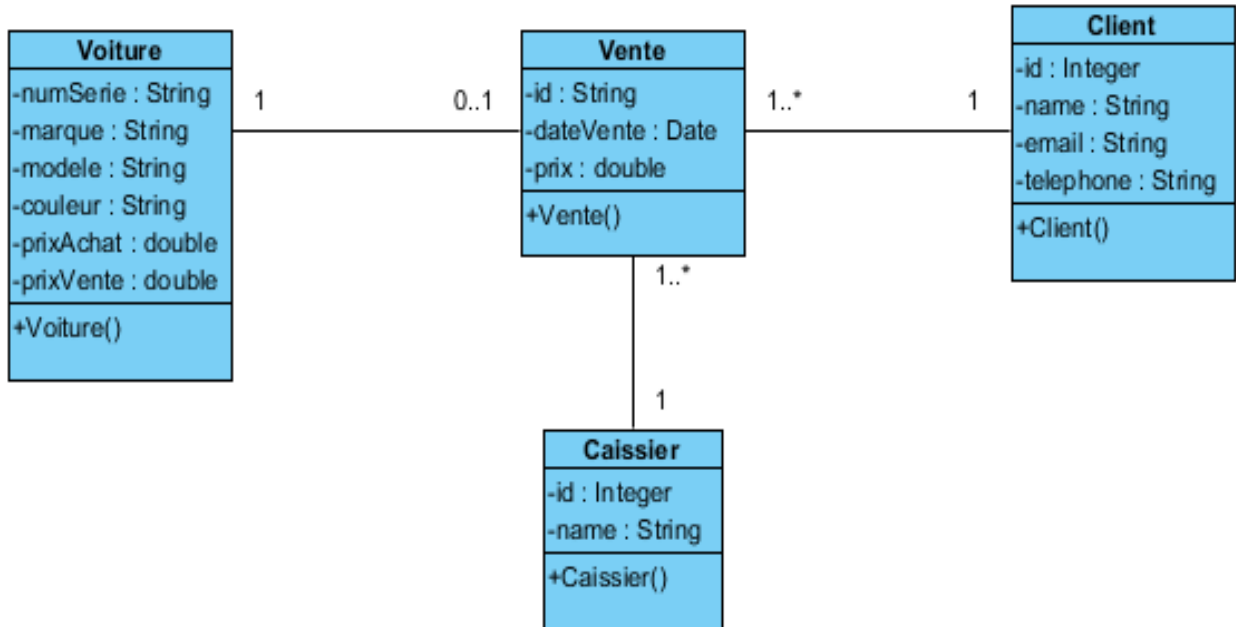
Voiture
-numSerie : String
-marque : String
-modele : String
-couleur : String
-prixAchat : double
-prixVente : double
+Voiture()

1

0..1

Vente
-id : String
-dateVente : Date
-prix : double
+Vente()

1..*

1

Client
-id : Integer
-name : String
-email : String
-telephone : String
+Client()

1..*

1

Caissier
-id : Integer
-name : String
+Caissier()